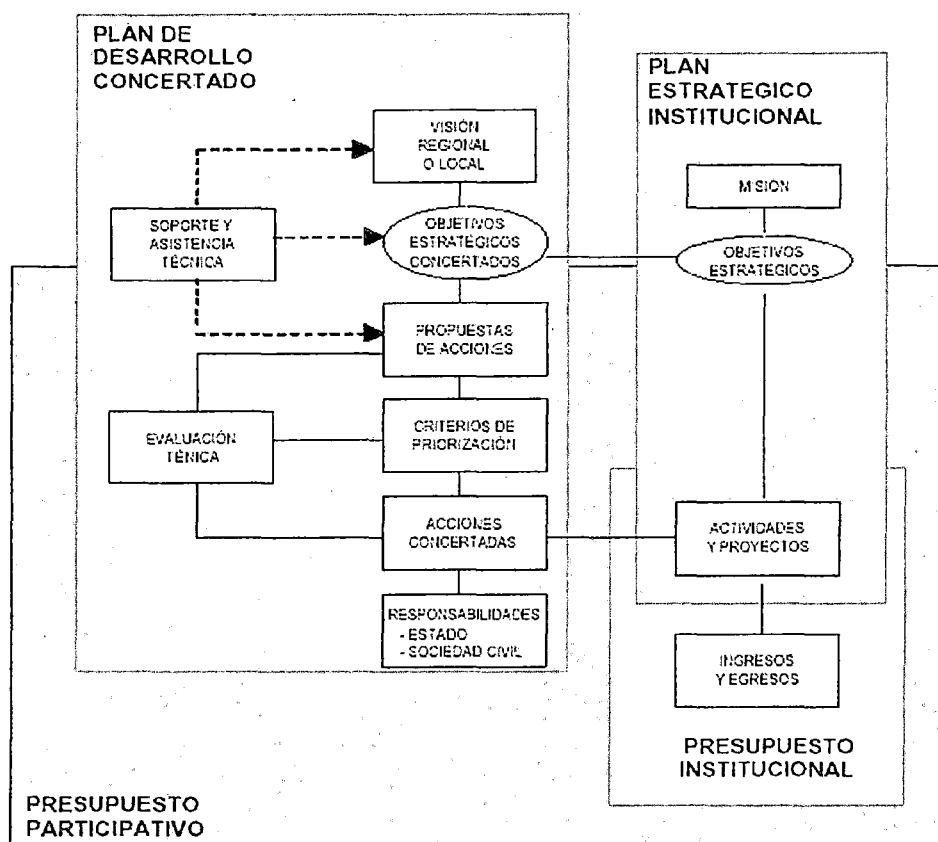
PLAN DE DESARROLLO CONCERTADO

VISIÓN REGIONAL O LOCAL

SOPORTE Y ASISTENCIA TÉCNICA

OBJETIVOS ESTRATÉGICOS CONCERTADOS

PROPUESTAS DE ACCIONES

EVALUACIÓN TÉNICA

CRITERIOS DE PRIORIZACIÓN

ACCIONES CONCERTADAS

RESPONSABILIDADES
- ESTADO
- SOCIEDAD CIVIL

PLAN ESTRATEGICO INSTITUCIONAL

MISION

OBJETIVOS ESTRATEGICOS

ACTIVIDADES Y PROYECTOS

INGRESOS Y EGRESOS

PRESUPUESTO INSTITUCIONAL

PRESUPUESTO PARTICIPATIVO